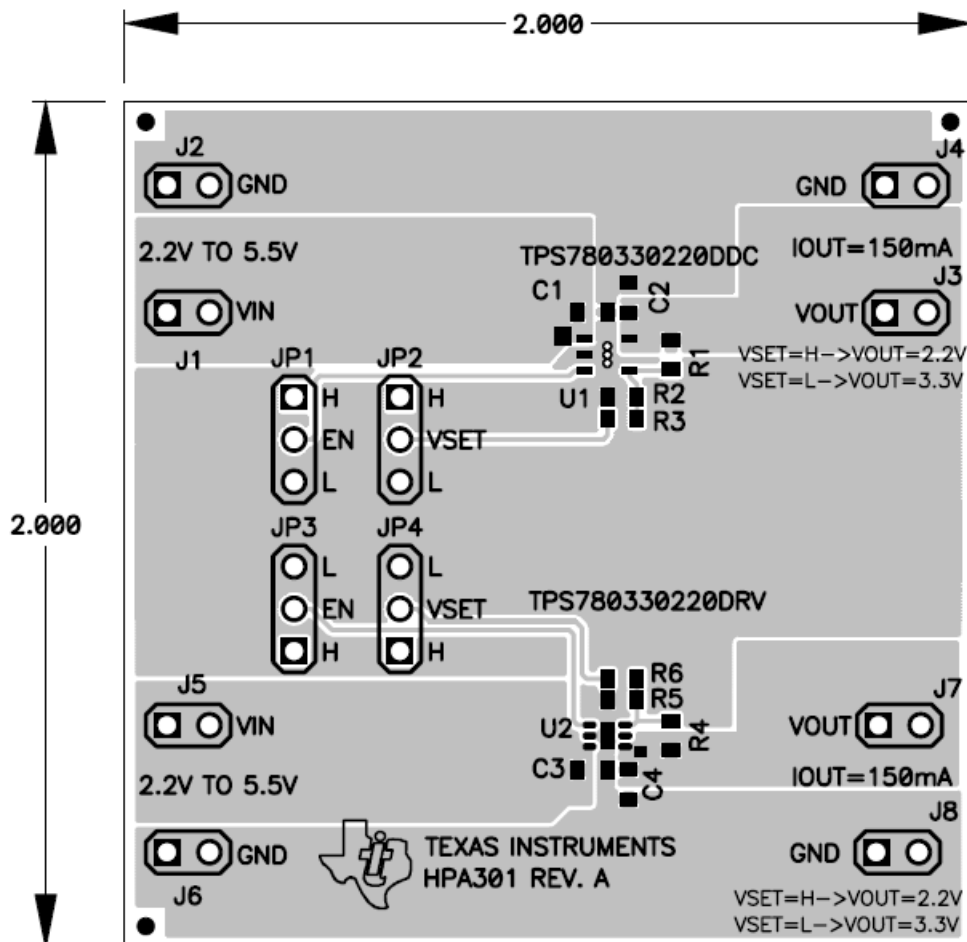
2.000

2.000

J2
GND

J4
GND

2.2V TO 5.5V

TPS780330220DDC

IOUT=150mA

C1
C2

J3
VOUT

VIN

J1

JP1
JP2

R1

VSET=H−>VOUT=2.2V
VSET=L−>VOUT=3.3V

H
H

U1
R2
R3

EN
VSET

L
L

JP3
JP4

L
L

EN
VSET

TPS780330220DRV

H
H

R6
R5

J5
VIN

J7
VOUT

U2
R4

C3
C4

2.2V TO 5.5V

IOUT=150mA

J8

GND

TEXAS INSTRUMENTS
HPA301 REV. A

GND

J6

VSET=H−>VOUT=2.2V
VSET=L−>VOUT=3.3V